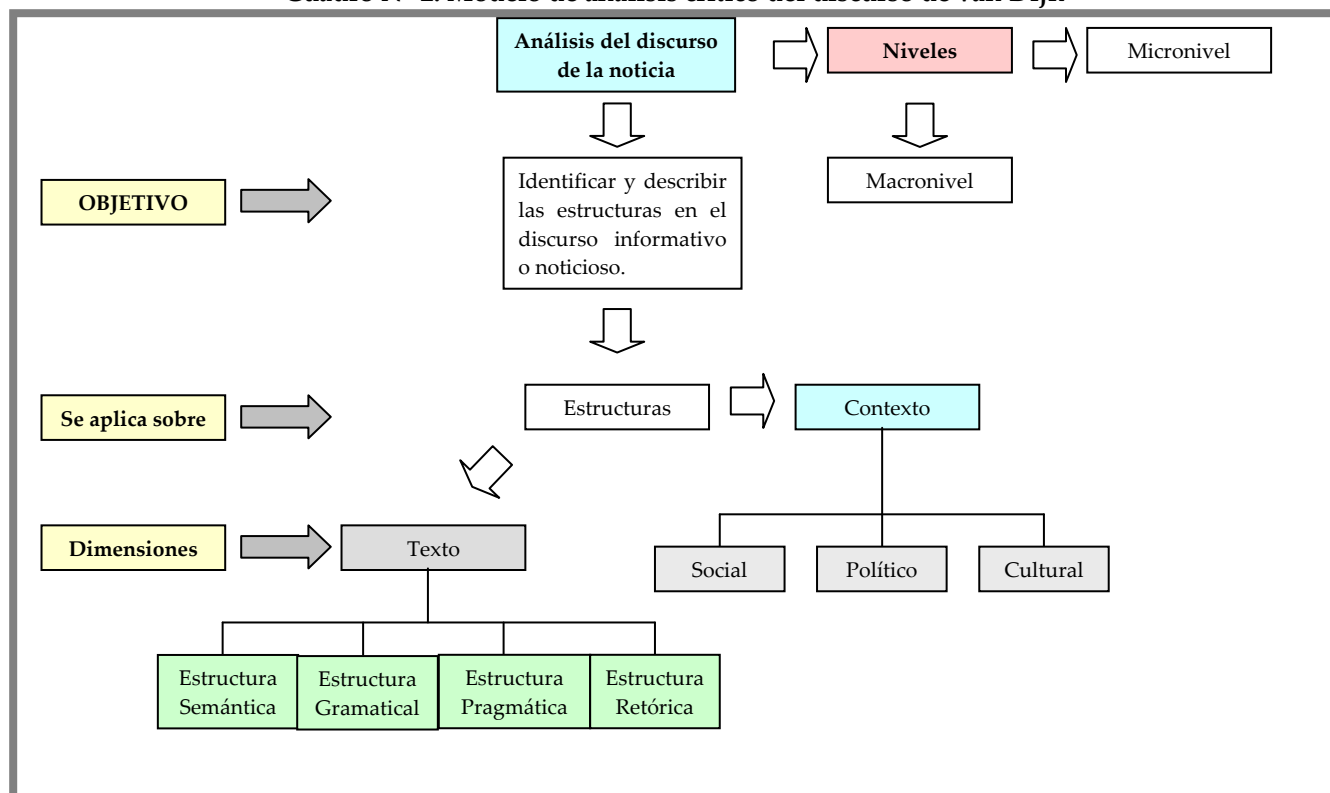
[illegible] 2. Modelo de análisis crítico del discurso de Van Dijk

Análisis del discurso de la noticia

Niveles

Micronivel

Macronivel

OBJETIVO

Identificar y describir las estructuras en el discurso informativo o noticioso.

Se aplica sobre

Estructuras

Contexto

Dimensiones

Texto

Social

Político

Cultural

Estructura Semántica

Estructura Gramatical

Estructura Pragmática

Estructura Retórica